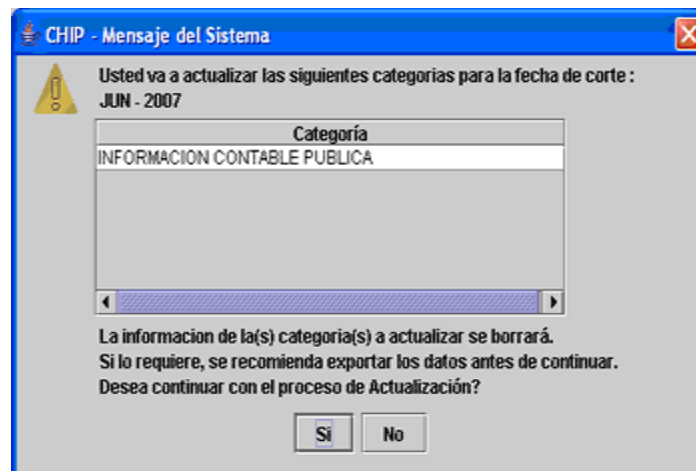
CHIP - Mensaje del Sistema

Usted va a actualizar las siguientes categorias para la fecha de corte : JUN - 2007

| Categoría |
|---|
| INFORMACION CONTABLE PUBLICA |

La informacion de la(s) categoria(s) a actualizar se borrará.
Si lo requiere, se recomienda exportar los datos antes de continuar.
Desea continuar con el proceso de Actualización?

Si No